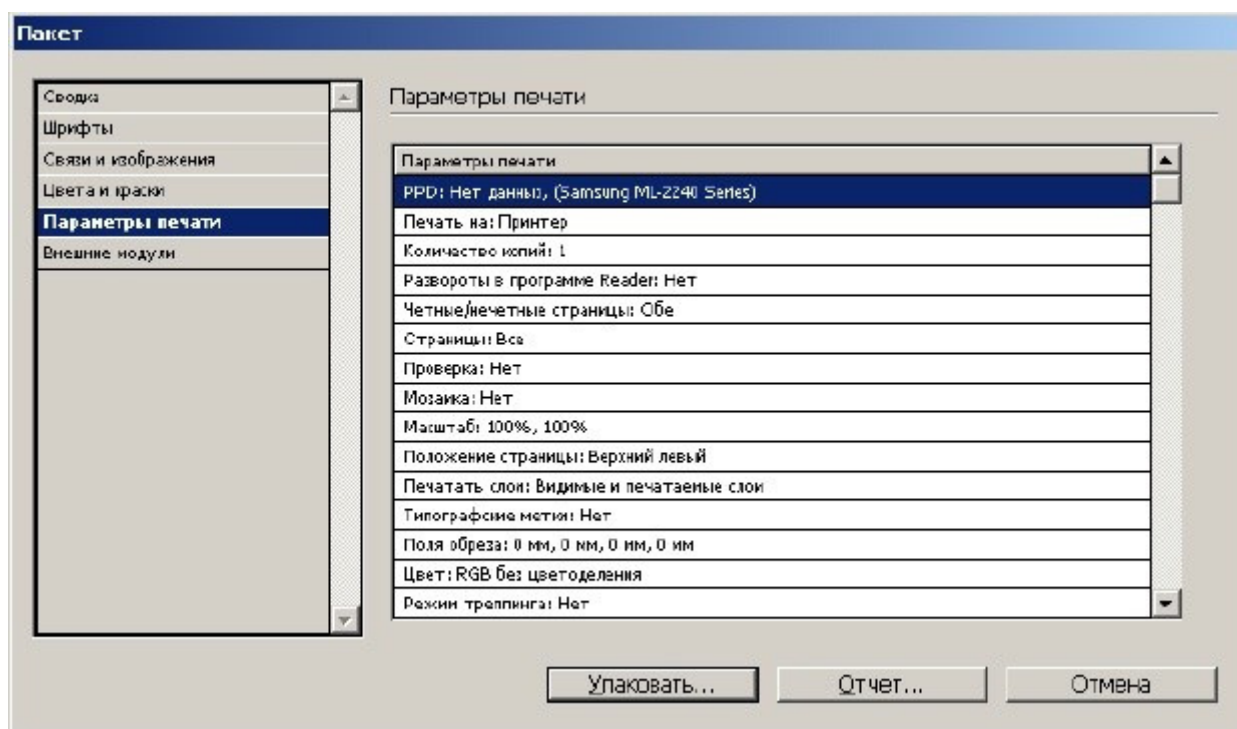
Пакет

Сводка
Шрифты
Связи и изображения
Цвета и краски
Параметры печати
Внешние модули

Параметры печати

| Параметры печати |
|---|
| PPD: Нет данных, (Samsung ML-2240 Series) |
| Печать на: Принтер |
| Количество копий: 1 |
| Развороты в программе Reader: Нет |
| Четные/нечетные страницы: Обе |
| Страницы: Все |
| Проверка: Нет |
| Мозаика: Нет |
| Масштаб: 100%, 100% |
| Положение страницы: Верхний левый |
| Печатать слои: Видимые и печатаемые слои |
| Типографские метки: Нет |
| Поля обреза: 0 мм, 0 мм, 0 мм, 0 мм |
| Цвет: RGB без цветоделения |
| Режим треппинга: Нет |

Упаковать...
Отчет...
Отмена